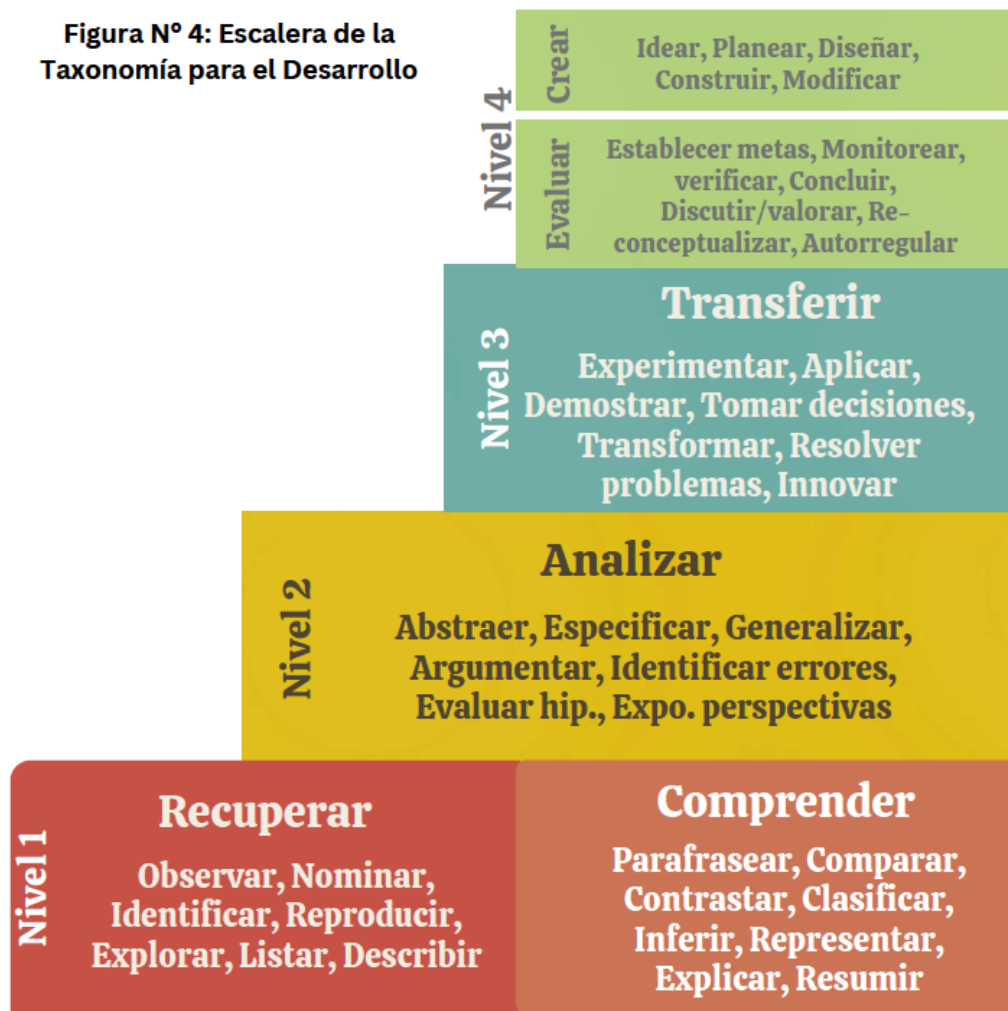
Figura Nº 4: Escalera de la Taxonomía para el Desarrollo

Nivel 4

Crear

Idear, Planear, Diseñar, Construir, Modificar

Evaluar

Establecer metas, Monitorear, verificar, Concluir, Discutir/valorar, Re-conceptualizar, Autorregular

Nivel 3

Transferir

Experimentar, Aplicar, Demostrar, Tomar decisiones, Transformar, Resolver problemas, Innovar

Nivel 2

Analizar

Abstraer, Especificar, Generalizar, Argumentar, Identificar errores, Evaluar hip., Expo. perspectivas

Nivel 1

Recuperar

Observar, Nominar, Identificar, Reproducir, Explorar, Listar, Describir

Comprender

Parafrasear, Comparar, Contrastar, Clasificar, Inferir, Representar, Explicar, Resumir